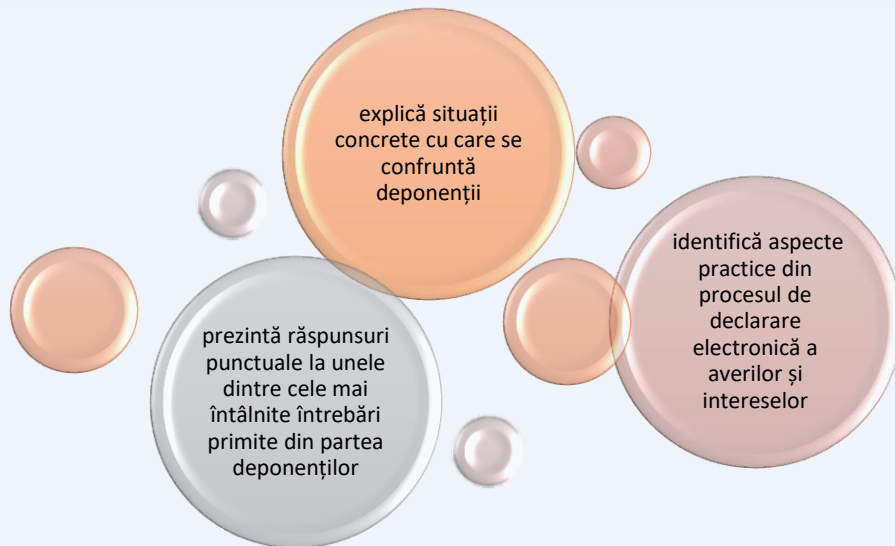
explică situații concrete cu care se confruntă deponenții

identifică aspecte practice din procesul de declarare electronică a averilor și intereselor

prezintă răspunsuri punctuale la unele dintre cele mai întâlnite întrebări primite din partea deponenților